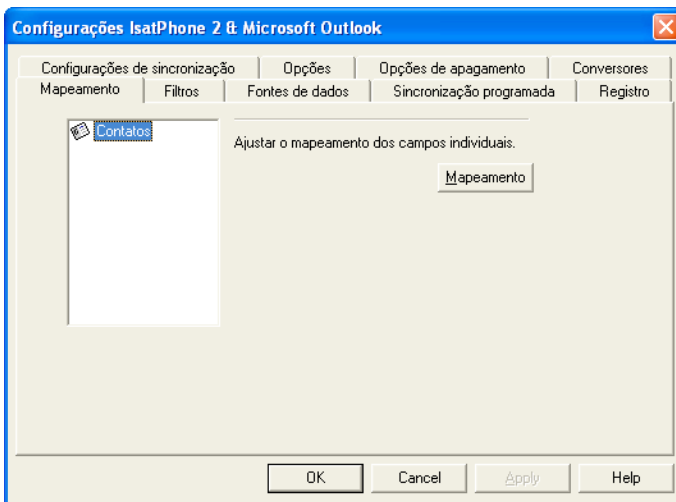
Configurações IsatPhone 2 & Microsoft Outlook

Configurações de sincronização | Opções | Opções de apagamento | Conversores

Mapeamento | Filtros | Fontes de dados | Sincronização programada | Registro

Contatos

Ajustar o mapeamento dos campos individuais.

Mapeamento

OK | Cancel | Apply | Help